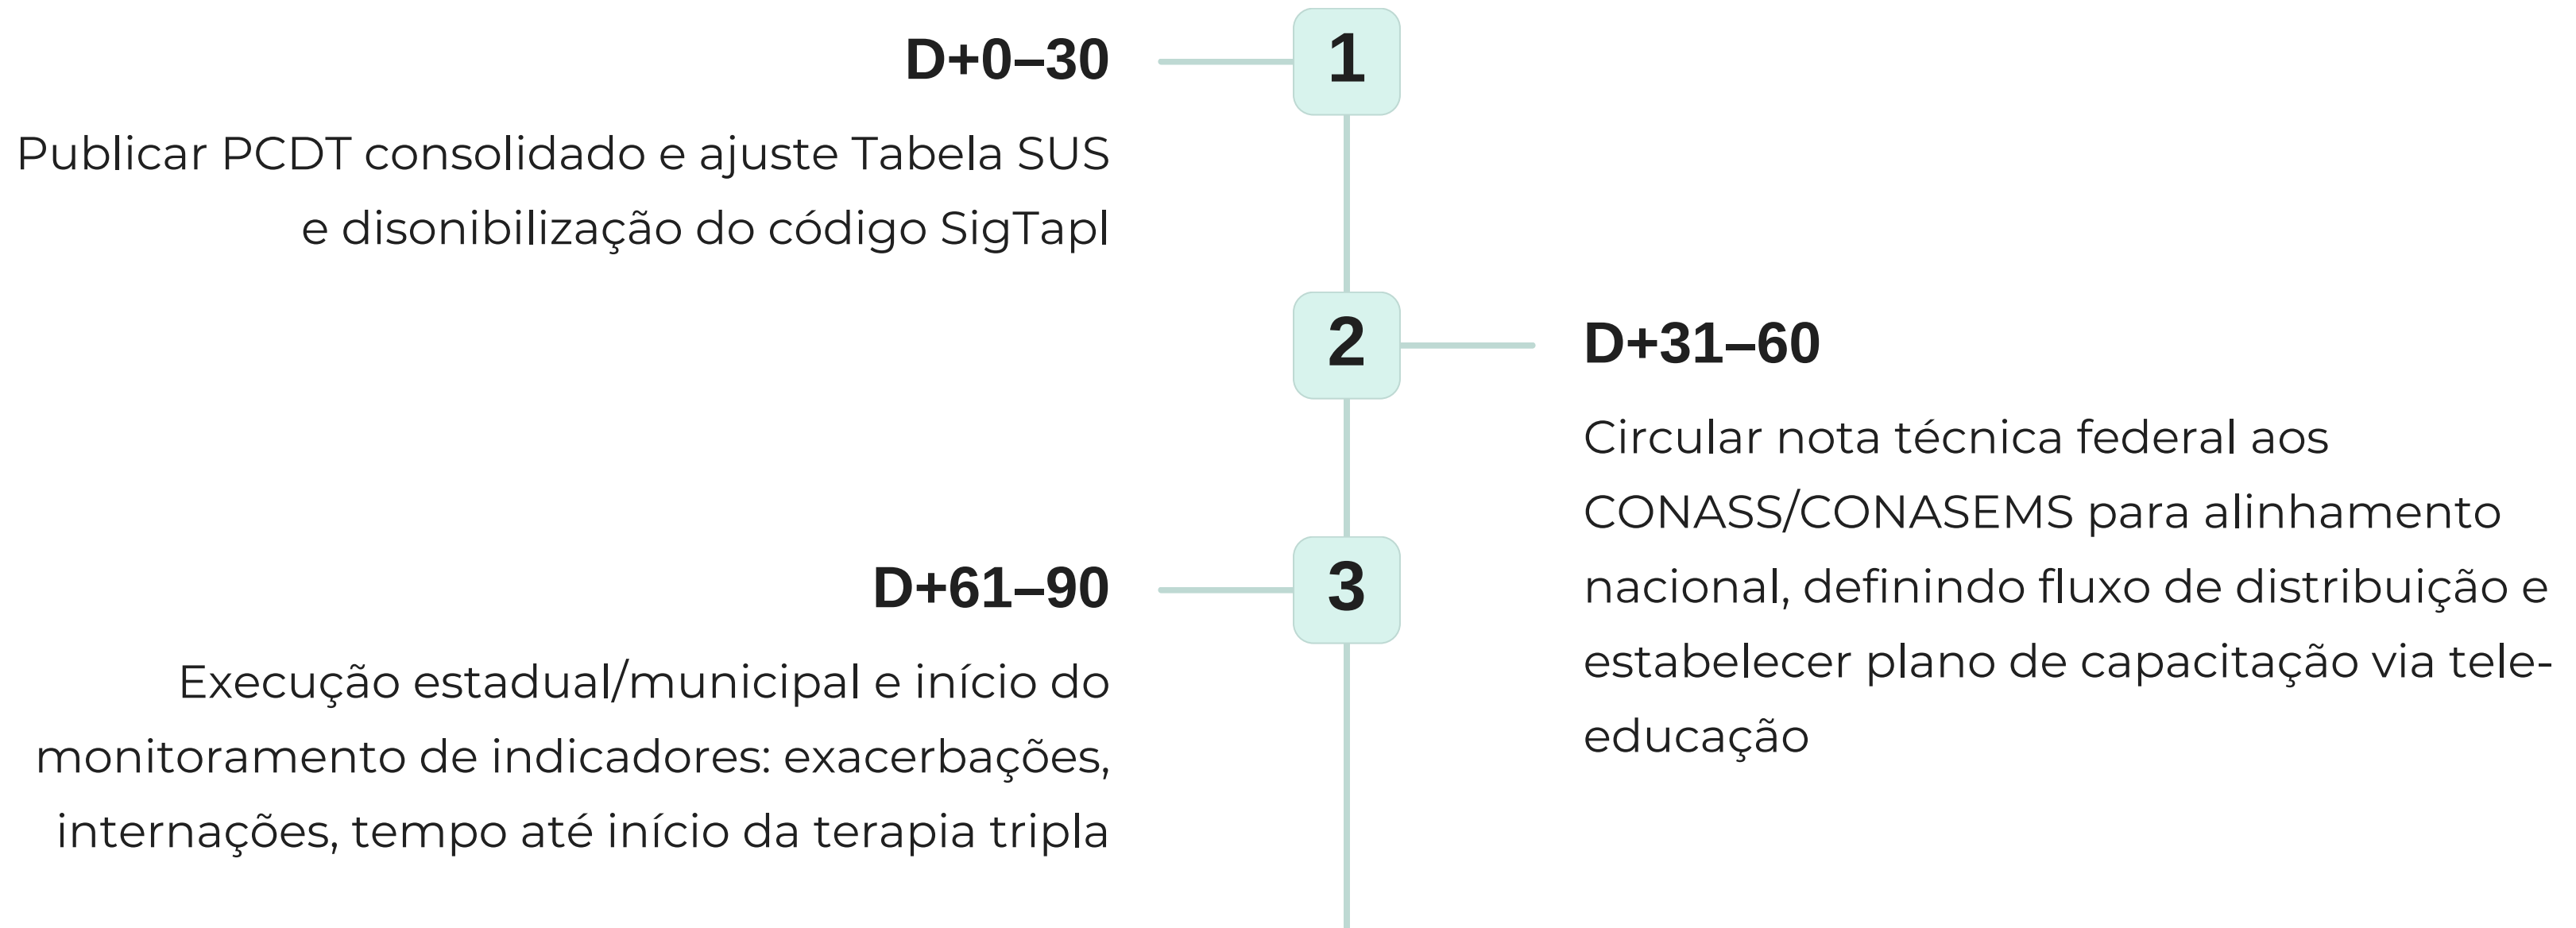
1

D+0–30

Publicar PCDT consolidado e ajuste Tabela SUS e disonibilização do código SigTapl

2

D+31–60

Circular nota técnica federal aos CONASS/CONASEMS para alinhamento nacional, definindo fluxo de distribuição e estabelecer plano de capacitação via tele-educação

3

D+61–90

Execução estadual/municipal e início do monitoramento de indicadores: exacerbações, internações, tempo até início da terapia tripla